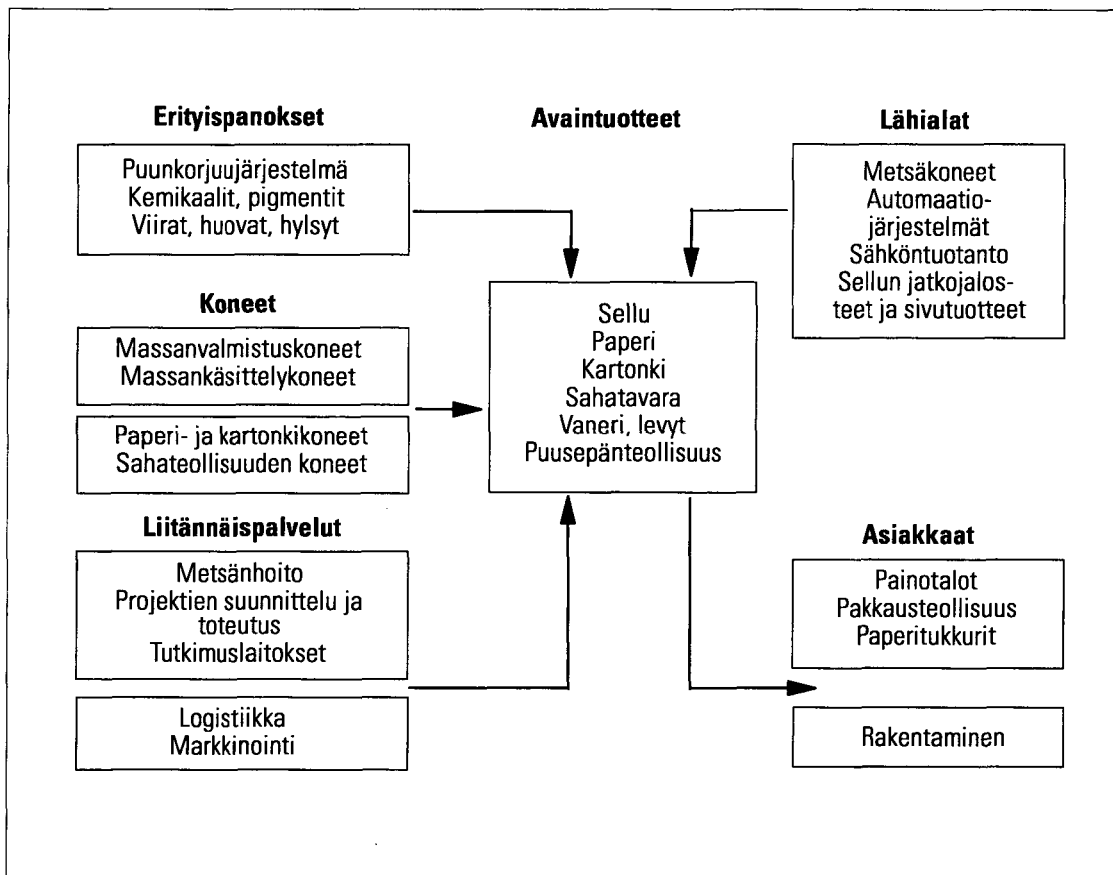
Erityispanokset

Puunkorjuujärjestelmä
Kemikaalit, pigmentit
Viirat, huovat, hylsyt

Avaintuotteet

Lähialat

Metsäkoneet
Automaatiojärjestelmät
Sähköntuotanto
Sellun jatkojalosteet ja sivutuotteet

Koneet

Massanvalmistuskoneet
Massankäsittelykoneet

Paperi- ja kartonkikoneet
Sahateollisuuden koneet

Sellu
Paperi
Kartonki
Sahatavara
Vaneri, levyt
Puusepänteollisuus

Liitännäispalvelut

Metsänhoito
Projektien suunnittelu ja toteutus
Tutkimuslaitokset

Logistiikka
Markkinointi

Asiakkaat

Painotalot
Pakkausteollisuus
Paperitukkurit

Rakentaminen